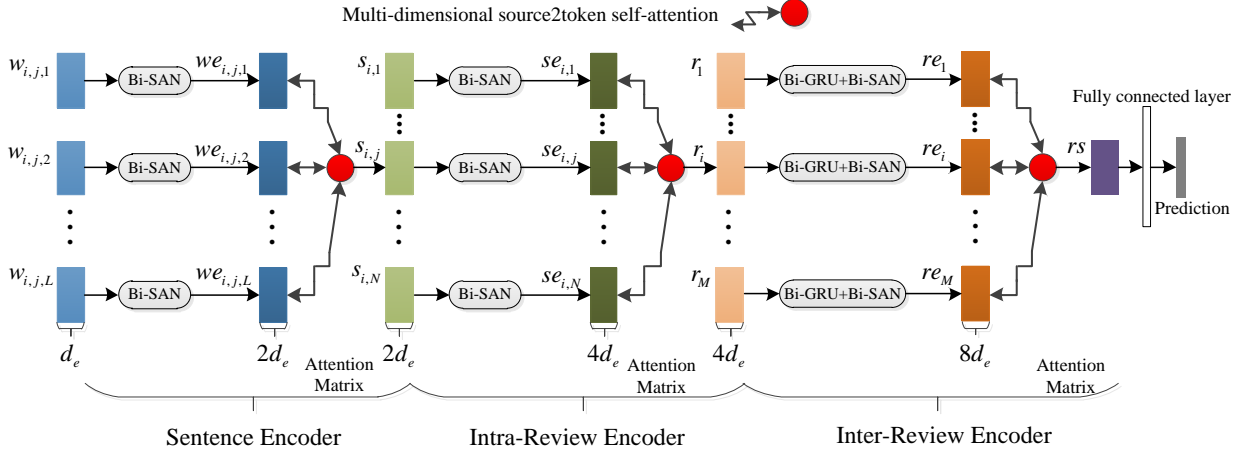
Multi-dimensional source2token self-attention

$w_{i,j,1}$
Bi-SAN
$we_{i,j,1}$
$w_{i,j,2}$
Bi-SAN
$we_{i,j,2}$
$w_{i,j,L}$
Bi-SAN
$we_{i,j,L}$
$d_e$
$2d_e$
Attention Matrix

$s_{i,1}$
Bi-SAN
$se_{i,1}$
$s_{i,j}$
Bi-SAN
$se_{i,j}$
$s_{i,N}$
Bi-SAN
$se_{i,N}$
$2d_e$
$4d_e$
Attention Matrix

$r_1$
Bi-GRU+Bi-SAN
$re_1$
$r_i$
Bi-GRU+Bi-SAN
$re_i$
$r_M$
Bi-GRU+Bi-SAN
$re_M$
$4d_e$
$8d_e$
Attention Matrix

$rs$
Fully connected layer
Prediction

Sentence Encoder
Intra-Review Encoder
Inter-Review Encoder